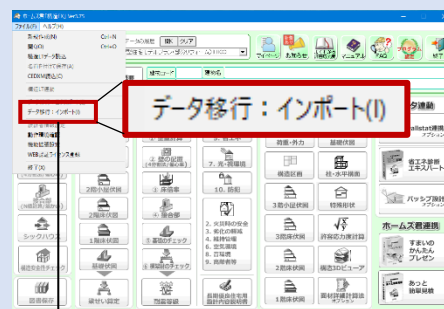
ホームズ君 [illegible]

ファイル(F) ヘルプ(H)

新規作成(N) Ctrl+N

開く(O) Ctrl+O

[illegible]

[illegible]

CEDXM読込(C)

最近使ったファイル

データ移行：インポート(I)

データ移行：インポート(I)

動作環境の設定

物件情報の編集

WEBによるアップデート

終了(X)

マイページ

お知らせ

データ連動

allstat連携

省エネ診断エキスパート

パッシブ設計

ホームズ君連携

すまいのかんたんプレゼン

あっと

背面・外力

基礎伏図

構造計算

柱・水平構面

1階小屋伏図

特殊形状

3階床伏図

非常応力度計算

2階床伏図

構造3Dビューア

1階床伏図

部材詳細計算書

2階小屋伏図

2階床伏図

1階床伏図

基礎伏図

建物設定

床面積

10. 筋形

1. 火災時の安全

2. 劣化の軽減

3. 維持管理

4. 温熱環境

5. 空気環境

6. 光・視環境

7. 音環境

8. 防犯

基本性能チェック

長期優良住宅等

シックハウス

劣化対策チェック

図面保存

寝せい設定

間取り図

接合部

平面図

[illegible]

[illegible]